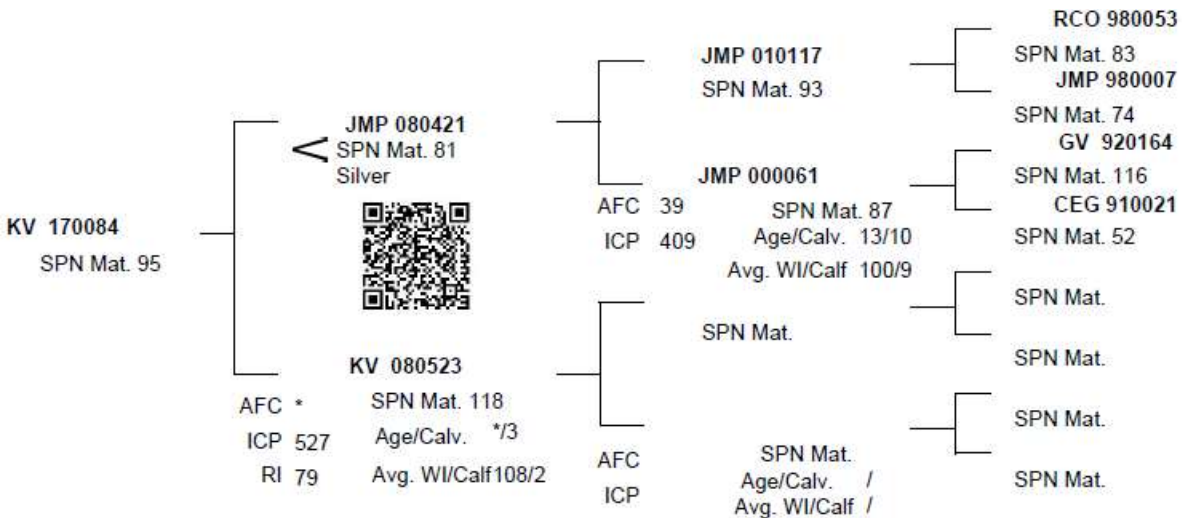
KV 170084
SPN Mat. 95

JMP 080421
SPN Mat. 81
Silver

KV 080523
SPN Mat. 118
Age/Calv. */3
Avg. WI/Calf108/2

AFC *
ICP 527
RI 79

JMP 010117
SPN Mat. 93

JMP 000061
SPN Mat. 87
Age/Calv. 13/10
Avg. WI/Calf 100/9

AFC 39
ICP 409

SPN Mat.

SPN Mat.
Age/Calv. /
Avg. WI/Calf /

AFC
ICP

RCO 980053
SPN Mat. 83
JMP 980007
SPN Mat. 74
GV 920164
SPN Mat. 116
CEG 910021
SPN Mat. 52
SPN Mat.
SPN Mat.
SPN Mat.
SPN Mat.